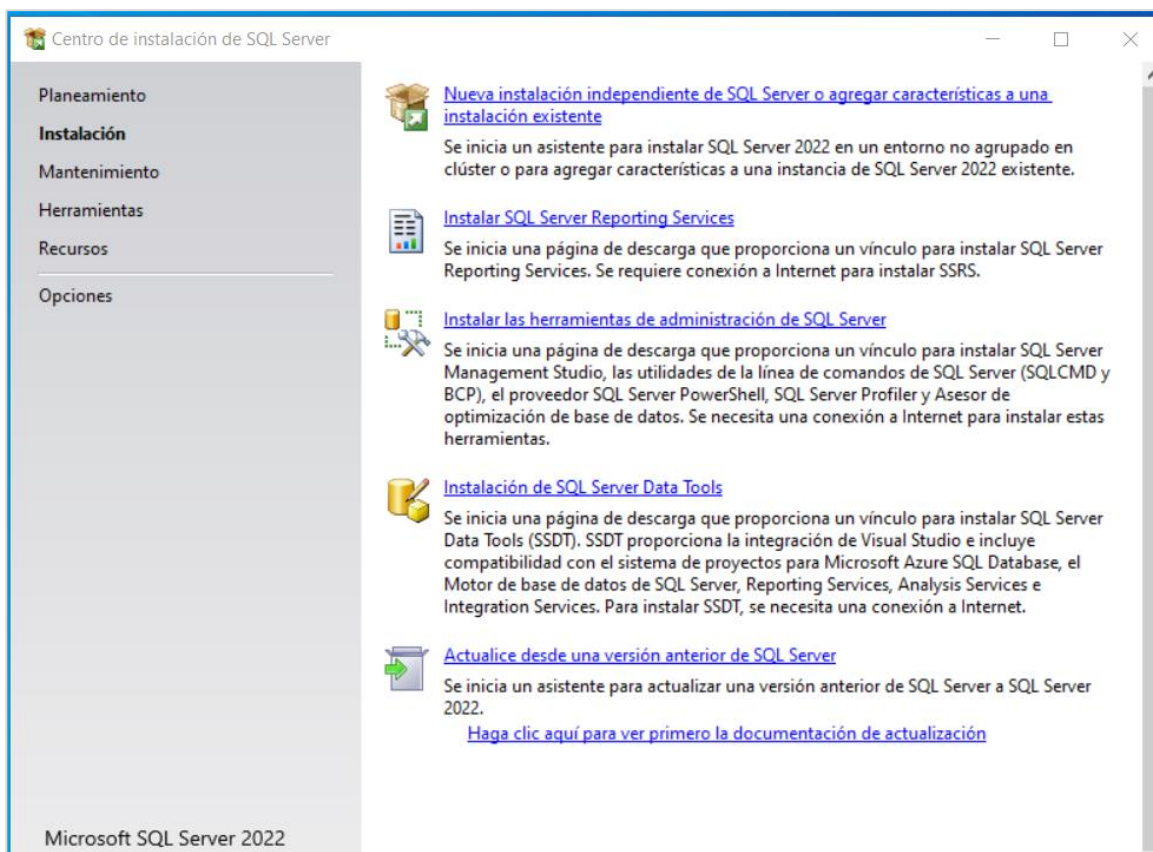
Centro de instalación de SQL Server

Planeamiento
Instalación
Mantenimiento
Herramientas
Recursos
Opciones

Microsoft SQL Server 2022

Nueva instalación independiente de SQL Server o agregar características a una instalación existente
Se inicia un asistente para instalar SQL Server 2022 en un entorno no agrupado en clúster o para agregar características a una instancia de SQL Server 2022 existente.

Instalar SQL Server Reporting Services
Se inicia una página de descarga que proporciona un vínculo para instalar SQL Server Reporting Services. Se requiere conexión a Internet para instalar SSRS.

Instalar las herramientas de administración de SQL Server
Se inicia una página de descarga que proporciona un vínculo para instalar SQL Server Management Studio, las utilidades de la línea de comandos de SQL Server (SQLCMD y BCP), el proveedor SQL Server PowerShell, SQL Server Profiler y Asesor de optimización de base de datos. Se necesita una conexión a Internet para instalar estas herramientas.

Instalación de SQL Server Data Tools
Se inicia una página de descarga que proporciona un vínculo para instalar SQL Server Data Tools (SSDT). SSDT proporciona la integración de Visual Studio e incluye compatibilidad con el sistema de proyectos para Microsoft Azure SQL Database, el Motor de base de datos de SQL Server, Reporting Services, Analysis Services e Integration Services. Para instalar SSDT, se necesita una conexión a Internet.

Actualice desde una versión anterior de SQL Server
Se inicia un asistente para actualizar una versión anterior de SQL Server a SQL Server 2022.
Haga clic aquí para ver primero la documentación de actualización